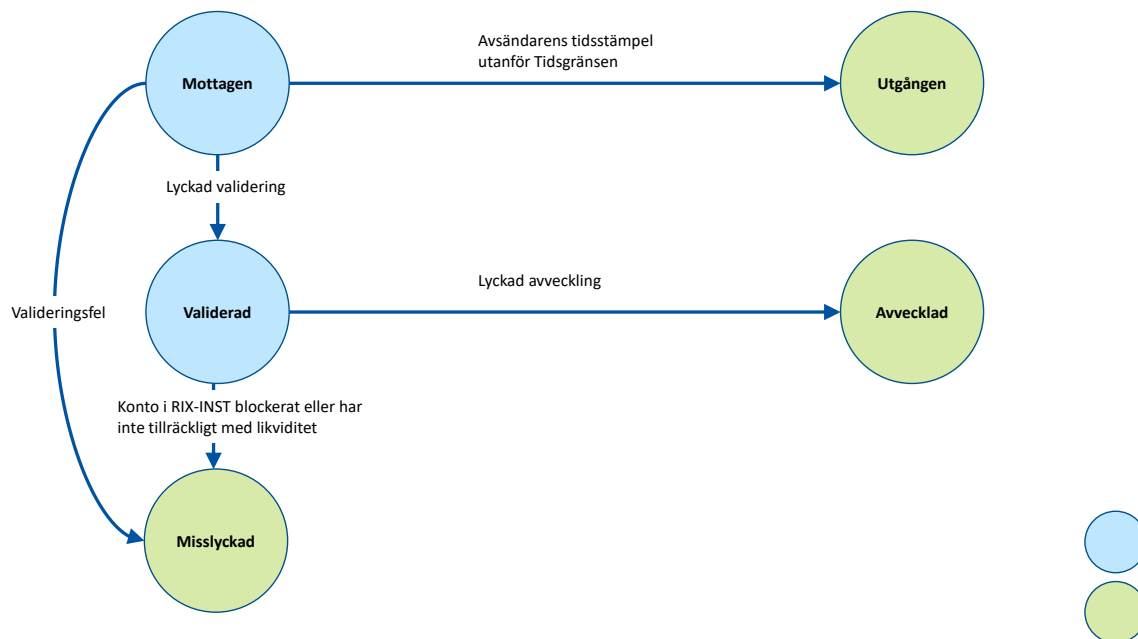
Mottagen

Avsändarens tidsstämpel utanför Tidsgränsen

Utgången

Lyckad validering

Valideringsfel

Validerad

Lyckad avveckling

Avvecklad

Konto i RIX-INST blockerat eller har inte tillräckligt med likviditet

Misslyckad